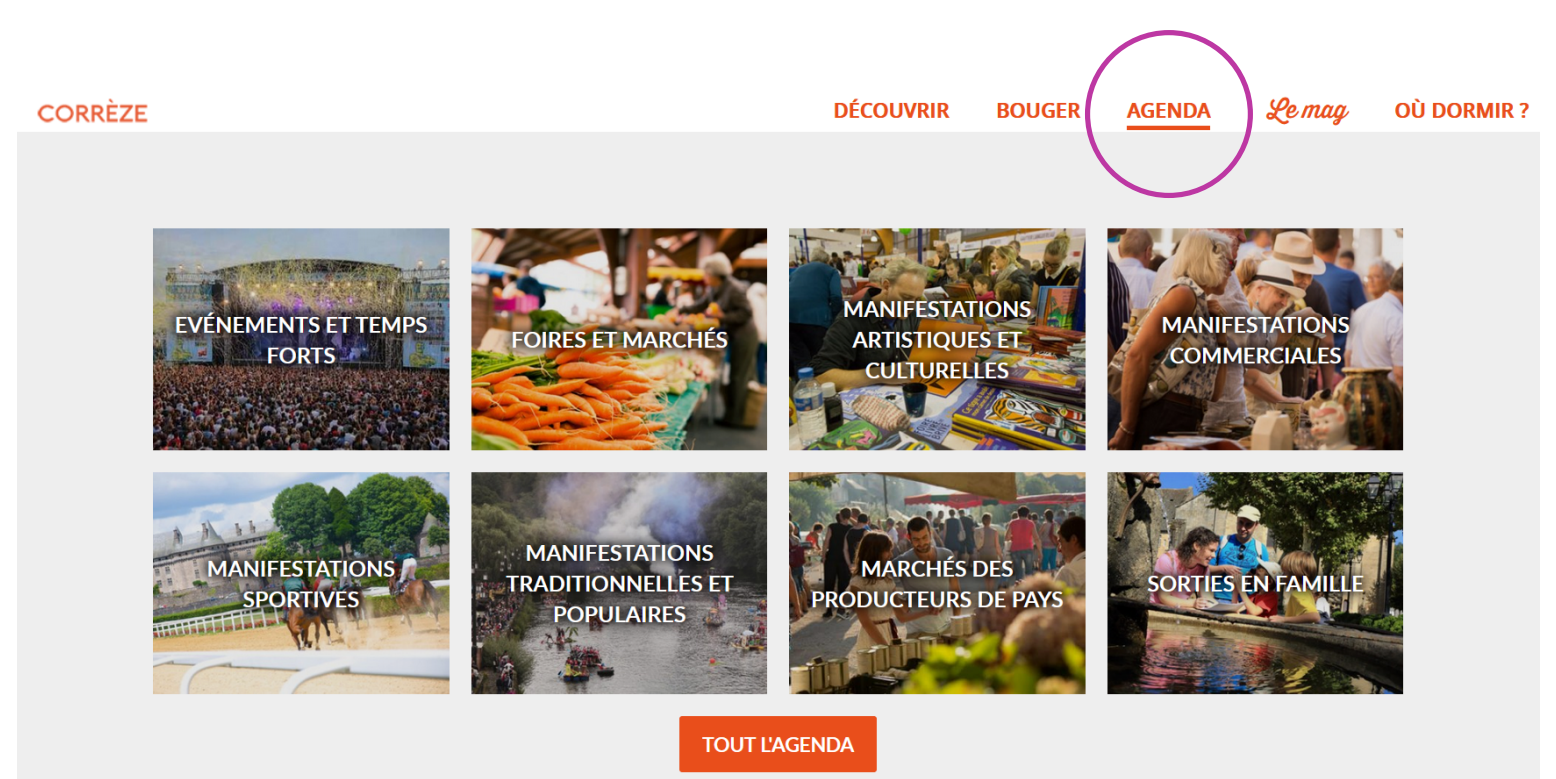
CORRÈZE

DÉCOUVRIR BOUGER AGENDA Le mag OÙ DORMIR ?

EVÉNEMENTS ET TEMPS FORTS

FOIRES ET MARCHÉS

MANIFESTATIONS ARTISTIQUES ET CULTURELLES

MANIFESTATIONS COMMERCIALES

MANIFESTATIONS SPORTIVES

MANIFESTATIONS TRADITIONNELLES ET POPULAIRES

MARCHÉS DES PRODUCTEURS DE PAYS

SORTIES EN FAMILLE

TOUT L'AGENDA